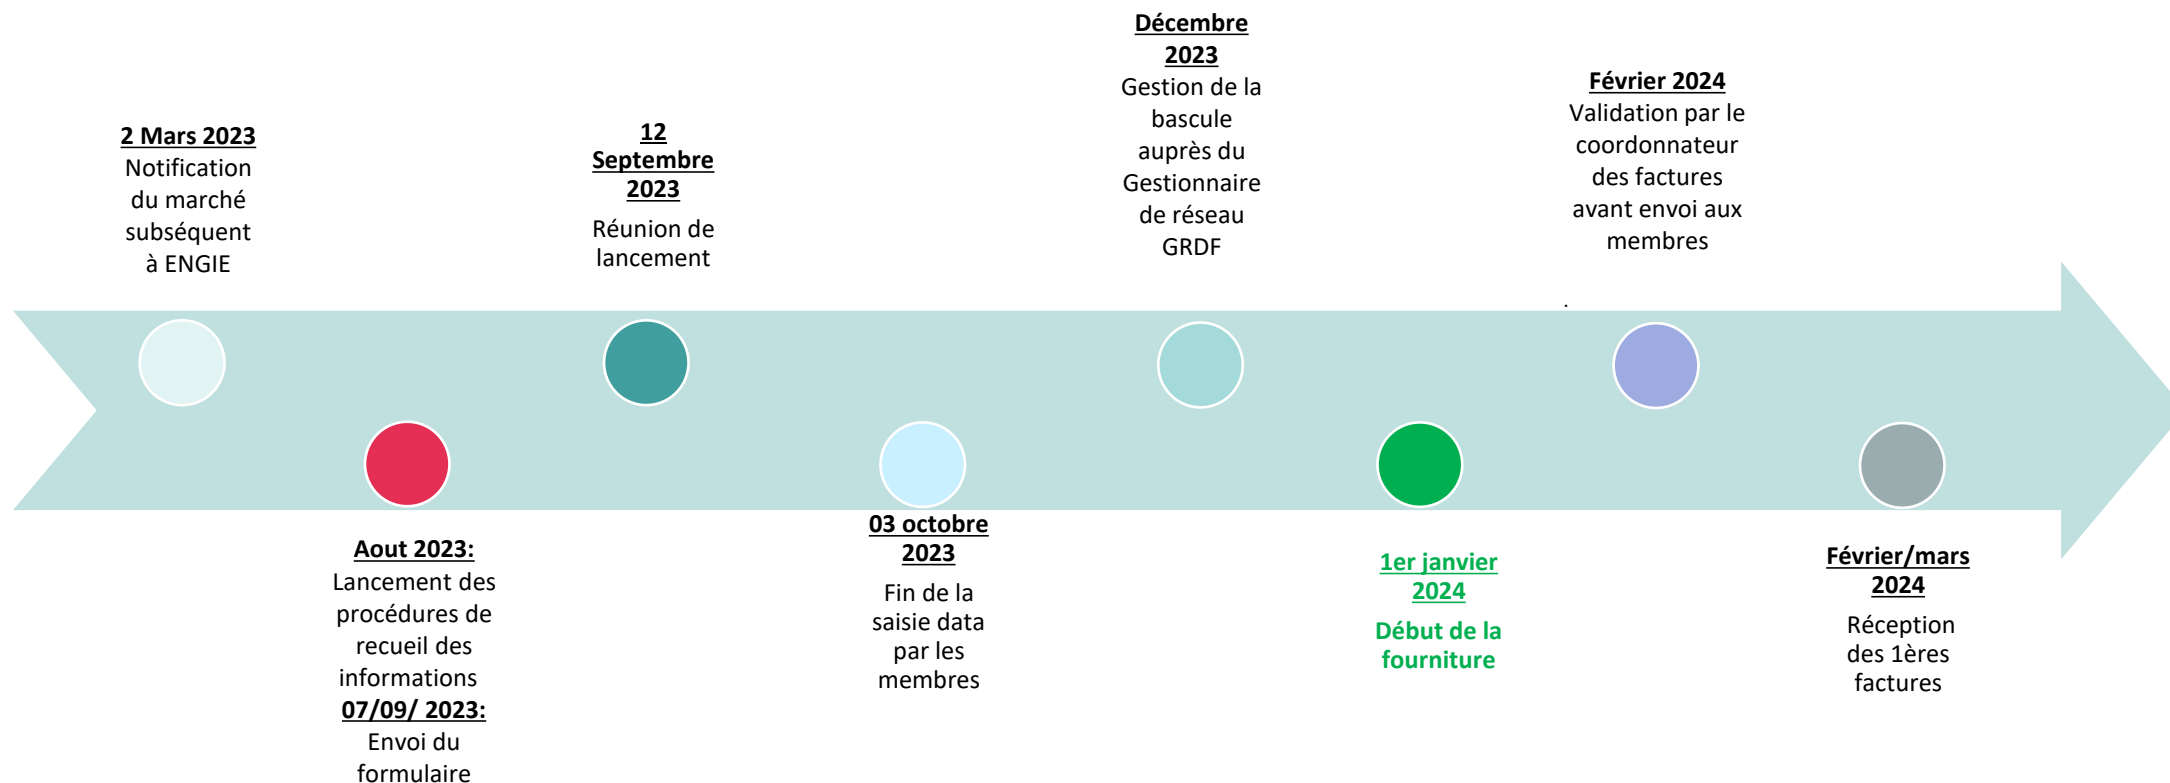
2 Mars 2023
Notification du marché subséquent à ENGIE

Aout 2023:
Lancement des procédures de recueil des informations
07/09/ 2023:
Envoi du formulaire

12 Septembre 2023
Réunion de lancement

03 octobre 2023
Fin de la saisie data par les membres

Décembre 2023
Gestion de la bascule auprès du Gestionnaire de réseau GRDF

1er janvier 2024
Début de la fourniture

Février 2024
Validation par le coordonnateur des factures avant envoi aux membres

Février/mars 2024
Réception des 1ères factures